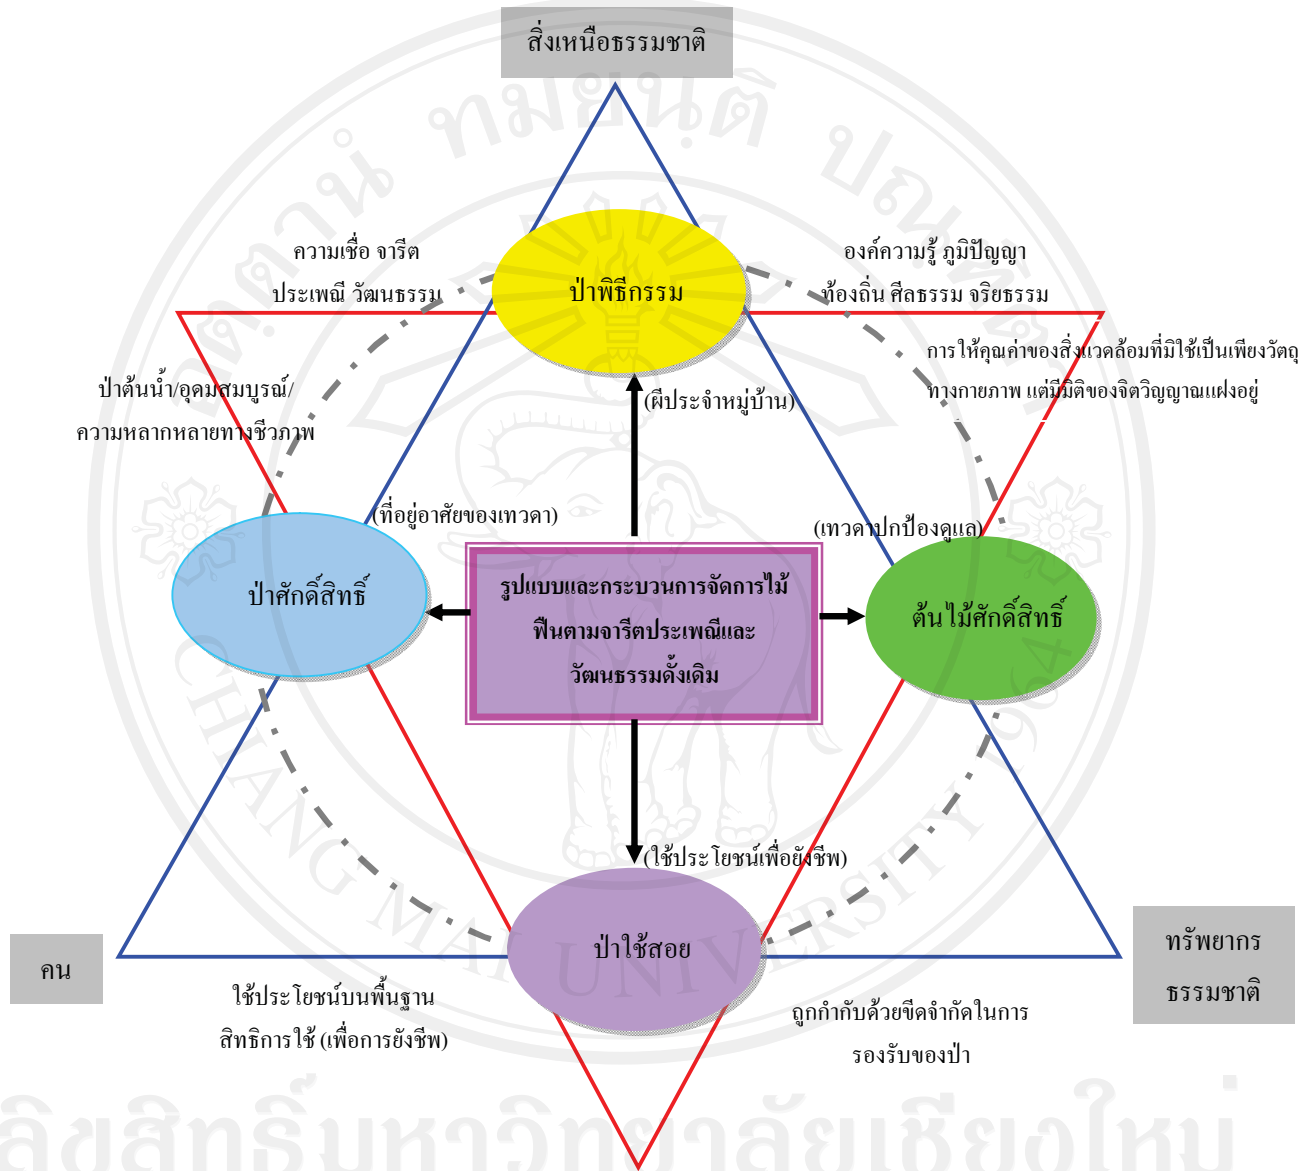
สิ่งเหนือธรรมชาติ

ความเชื่อ จารีต
ประเพณี วัฒนธรรม

ป่าพิธีกรรม

องค์ความรู้ ภูมิปัญญา
ท้องถิ่น ศีลธรรม จริยธรรม

การให้คุณค่าของสิ่งแวดล้อมที่มิใช่เป็นเพียงวัตถุ
ทางกายภาพ แต่มีมิติของจิตวิญญาณแฝงอยู่

ป่าต้นน้ำ/อุดมสมบูรณ์/
ความหลากหลายทางชีวภาพ

(ผีประจำหมู่บ้าน)

(ที่อยู่อาศัยของเทวดา)

(เทวดาปกป้องดูแล)

ป่าศักดิ์สิทธิ์

รูปแบบและกระบวนการจัดการไม้
ฟื้นตามจารีตประเพณีและ
วัฒนธรรมดั้งเดิม

ต้นไม้ศักดิ์สิทธิ์

(ใช้ประโยชน์เพื่อยังชีพ)

คน

ป่าใช้สอย

ทรัพยากร
ธรรมชาติ

ใช้ประโยชน์บนพื้นฐาน
สิทธิการใช้ (เพื่อการยังชีพ)

ถูกกำกับด้วยขีดจำกัดในการ
รองรับของป่า

ลิขสิทธิ์มหาวิทยาลัยเชียงใหม่
CHIANG MAI UNIVERSITY